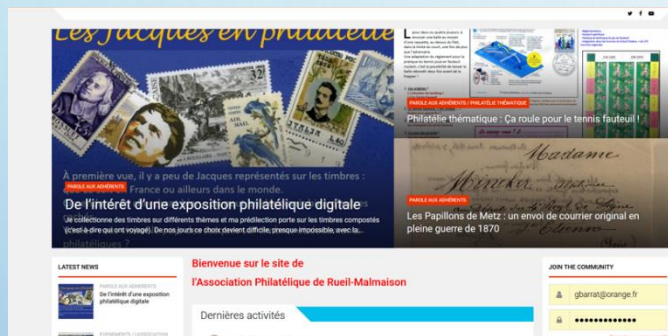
Les Jacques en philatélie

À première vue, il y a peu de Jacques représentés sur les timbres : France ou ailleurs dans le monde.

PAROLE AUX ADHÉRENTS

De l'intérêt d'une exposition philatélique digitale

Je collectionne des timbres sur différents thèmes et ma prédilection porte sur les timbres composés (c'est-à-dire qui ont voyagé). De nos jours ce choix devient difficile, presque impossible, avec la...

philatéliques ?

PAROLE AUX ADHÉRENTS / PHILATÉLIE THÉMATIQUE

Philatélie thématique : Ça roule pour le tennis fauteuil !

Madame

PAROLE AUX ADHÉRENTS

Les Papillons de Metz : un envoi de courrier original en pleine guerre de 1870

LATEST NEWS

PAROLE AUX ADHÉRENTS

De l'intérêt d'une exposition philatélique digitale

Bienvenue sur le site de

l'Association Philatélique de Rueil-Malmaison

Dernières activités

JOIN THE COMMUNITY

gbarrat@orange.fr

••••••••••••